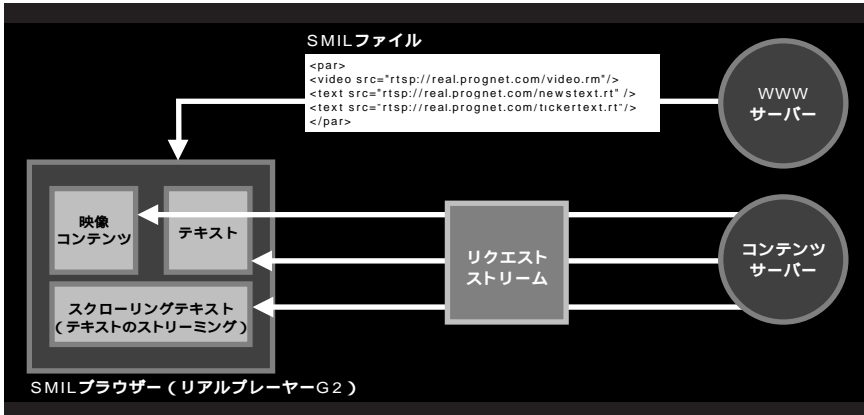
SMILファイル

<par>
<video src="rtsp://real.prognet.com/video.rm"/>
<text src="rtsp://real.prognet.com/newstext.rt" />
<text src="rtsp://real.prognet.com/tickertext.rt"/>
</par>

WWW
サーバー

映像
コンテンツ

テキスト

リクエスト
ストリーム

コンテンツ
サーバー

スクローリングテキスト
（テキストのストリーミング）

SMILブラウザー（リアルプレーヤーG2）